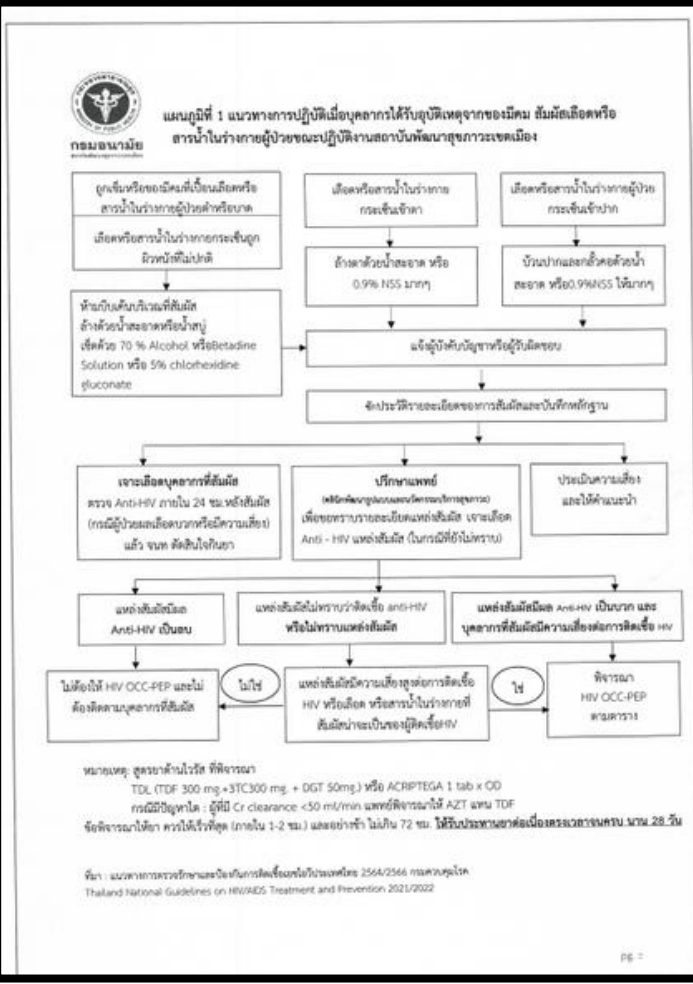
กรมอนามัย

แผนภูมิที่ 1 แนวทางการปฏิบัติเมื่อบุคลากรได้รับอุบัติเหตุจากของมีคม สัมผัสเลือดหรือสารน้ำในร่างกายผู้ป่วยขณะปฏิบัติงานสถาบันพัฒนาสุขภาวะเขตเมือง

ถูกเข็มหรือของมีคมที่เปื้อนเลือดหรือสารน้ำในร่างกายผู้ป่วยตำหรือบาด

เลือดหรือสารน้ำในร่างกายกระเด็นถูกผิวหนังที่ไม่ปกติ

เลือดหรือสารน้ำในร่างกายกระเด็นเข้าตา

เลือดหรือสารน้ำในร่างกายผู้ป่วยกระเด็นเข้าปาก

ล้างตาด้วยน้ำสะอาด หรือ 0.9% NSS มากๆ

บ้วนปากและกลั้วคอด้วยน้ำสะอาด หรือ0.9%NSS ให้มากๆ

ห้ามบีบเค้นบริเวณที่สัมผัส ล้างด้วยน้ำสะอาดหรือน้ำสบู่ เช็ดด้วย 70 % Alcohol หรือBetadine Solution หรือ 5% chlorhexidine gluconate

แจ้งผู้บังคับบัญชาหรือผู้รับผิดชอบ

จัดประวัติรายละเอียดของการสัมผัสและบันทึกหลักฐาน

เจาะเลือดบุคลากรที่สัมผัส ตรวจ Anti-HIV ภายใน 24 ชม.หลังสัมผัส (กรณีผู้ป่วยผลเลือดบวกหรือมีความเสี่ยง) แล้ว จนท. ตัดสินใจกินยา

ปรึกษาแพทย์ ([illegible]) เพื่อขอทราบรายละเอียดแหล่งสัมผัส เจาะเลือด Anti - HIV แหล่งสัมผัส (ในกรณีที่ยังไม่ทราบ)

ประเมินความเสี่ยง และให้คำแนะนำ

แหล่งสัมผัสมีผล Anti-HIV เป็นลบ

แหล่งสัมผัสไม่ทราบว่าติดเชื้อ anti-HIV หรือไม่ทราบแหล่งสัมผัส

แหล่งสัมผัสมีผล Anti-HIV เป็นบวก และ บุคลากรที่สัมผัสมีความเสี่ยงต่อการติดเชื้อ HIV

ไม่ต้องให้ HIV OCC-PEP และไม่ต้องติดตามบุคลากรที่สัมผัส

ไม่ใช่

แหล่งสัมผัสมีความเสี่ยงสูงต่อการติดเชื้อ HIV หรือเลือด หรือสารน้ำในร่างกายที่สัมผัสน่าจะเป็นของผู้ติดเชื้อHIV

ใช่

พิจารณา HIV OCC-PEP ตามตาราง

หมายเหตุ: สูตรยาต้านไวรัส ที่พิจารณา
TDL (TDF 300 mg.+3TC300 mg. + DGT 50mg.) หรือ ACRIPTEGA 1 tab x OD
กรณีมีปัญหาไต : ผู้ที่มี Cr clearance <50 ml/min แพทย์พิจารณาให้ AZT แทน TDF
ข้อพิจารณาให้ยา ควรให้เร็วที่สุด (ภายใน 1-2 ชม.) และอย่าช้า ไม่เกิน 72 ชม. ให้รับประทานยาต่อเนื่องตรงเวลาจนครบ นาน 28 วัน

ที่มา : แนวทางการตรวจรักษาและป้องกันการติดเชื้อเอชไอวีประเทศไทย 2564/2566 กรมควบคุมโรค
Thailand National Guidelines on HIV/AIDS Treatment and Prevention 2021/2022

PG 7